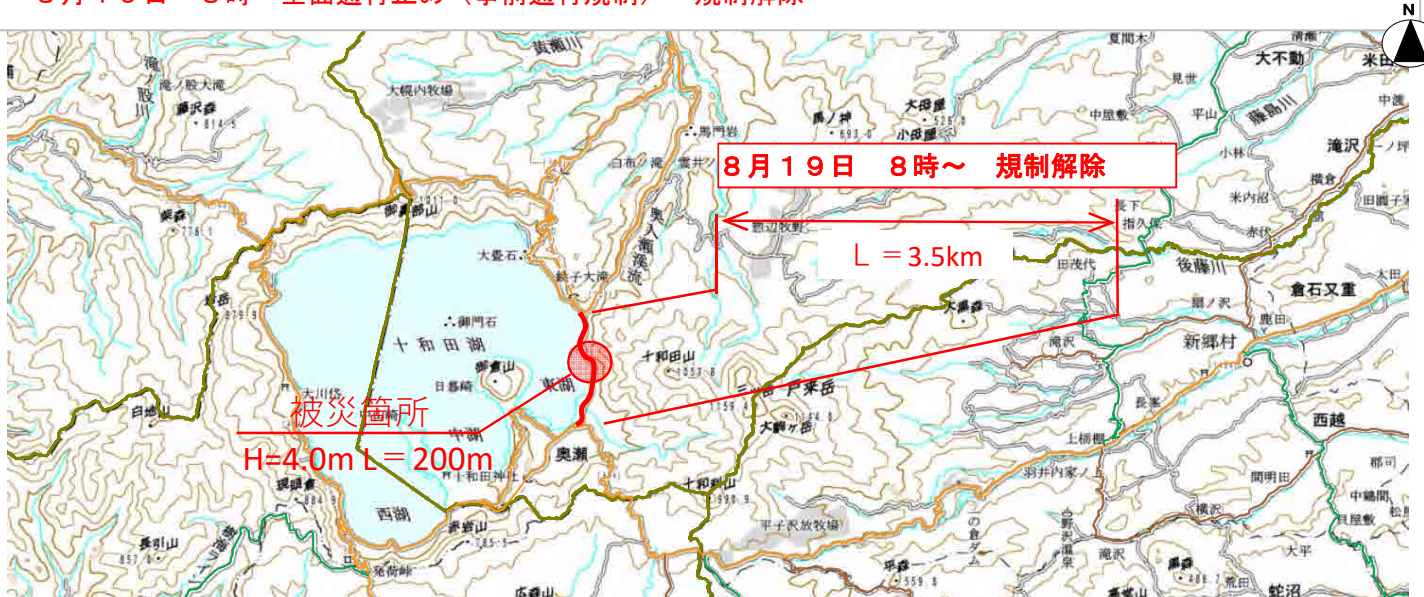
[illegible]

N

８月１９日　８時～　規制解除

L ＝3.5km

被災箇所
H=4.0m L＝200m

十和田湖
東湖
中湖
西湖
御倉山
奥瀬
十和田山
戸来岳
大駒ヶ岳
新郷村
西越
倉石又重
後藤川
滝沢
大不動
米田
夏間木
見世
平山
藤島川
小林
横倉
米内沢
赤伏
指久保
長下
田茂代
鳥ノ沢
鹿田
上横
羽井内家ノ
間明田
中横
横沢
滝沢
大平
蛇沼
黄瀬川
滝ノ股大滝
御沢森
蛇森
御鼻部山
大幌内牧場
大畳石
銚子大滝
御門石
日暮崎
十和田神社
白地山
戸来山
平子沢放牧場
馬ノ神
大母屋
小母屋
馬門岩
雲井ノ滝
惣辺牧野
奥入瀬渓流
瞰湖台
長引山
発荷峠
広森山
十和田山
赤岩山
白岳
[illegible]